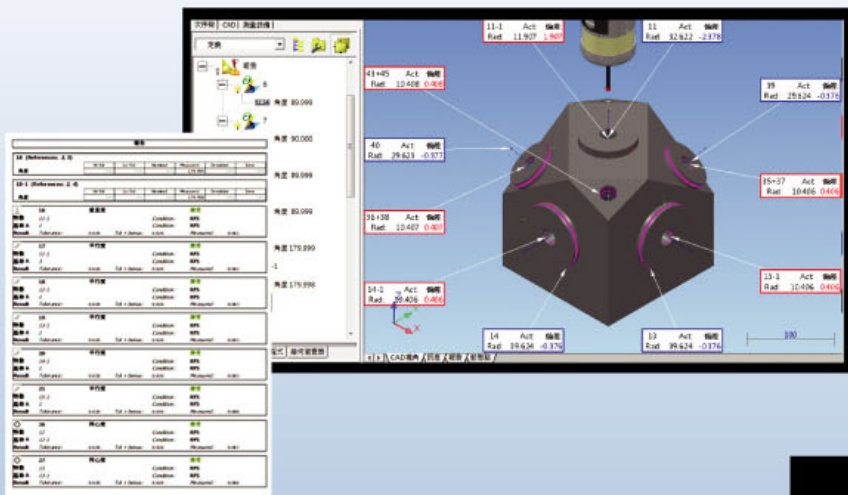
文件樹 CAD 測量評估

定義

報告

6

角度 89.999

7

角度 90.000

角度 89.999

角度 89.999

角度 179.999

-1

角度 179.998

11-1 Act 偏差
Rad: 11.907 1.907

11 Act 偏差
Rad: 32.622 -2.378

43+45 Act 偏差
Rad: 10.408 0.408

39 Act 偏差
Rad: 29.624 -0.376

40 Act 偏差
Rad: 29.623 -0.377

35+37 Act 偏差
Rad: 10.406 0.406

36+38 Act 偏差
Rad: 10.407 0.407

14-1 Act 偏差
Rad: 10.406 0.406

13-1 Act 偏差
Rad: 10.406 0.406

14 Act 偏差
Rad: 29.624 -0.376

13 Act 偏差
Rad: 29.624 -0.376

100

CAD 視角 | 測量 | 報告 | 檢查點

報告

16 (References: 2, 3)

18-1 (References: 2, 4)

16 垂直度
17 平行度
18 平行度
19 平行度
20 平行度
21 平行度
26 同心度
27 同心度

Condition: Tolerance: Result: Measured: